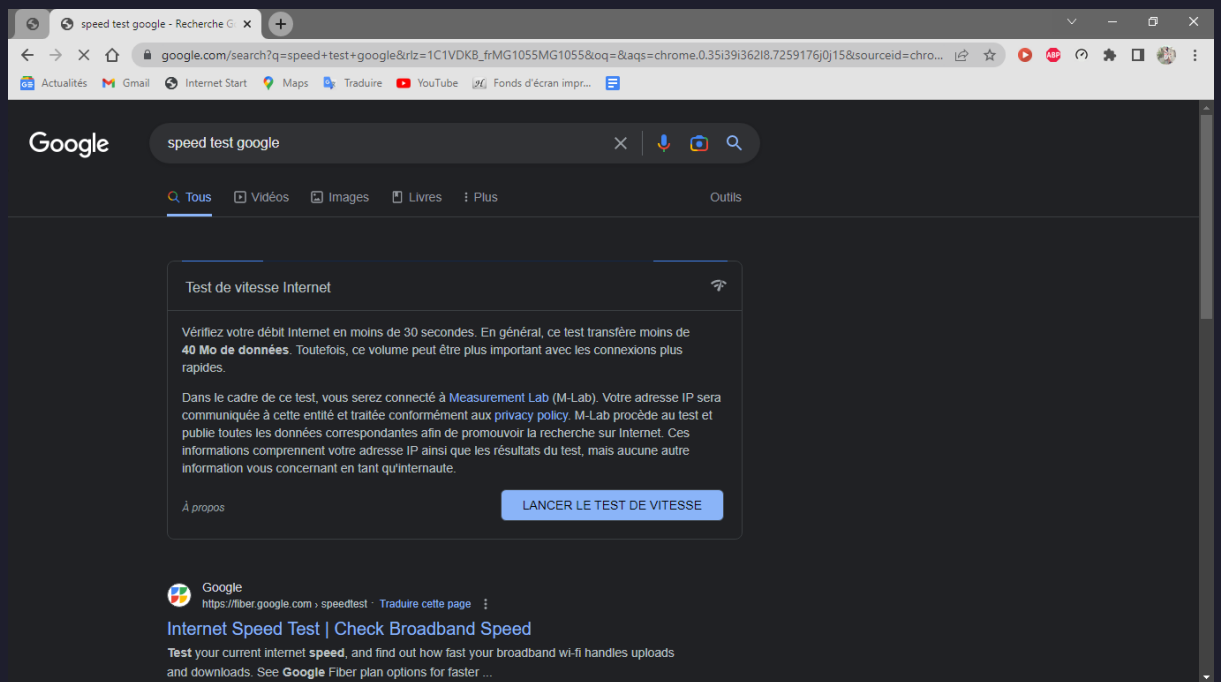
speed test google - Recherche G

google.com/search?q=speed+test+google&rlz=1C1VDKB_frMG1055MG1055&oq=&aqs=chrome.0.35i39i362l8.7259176j0j15&sourceid=chro...

Actualités Gmail Internet Start Maps Traduire YouTube Fonds d'écran impr...

Google

speed test google

Tous Vidéos Images Livres Plus Outils

Test de vitesse Internet

Vérifiez votre débit Internet en moins de 30 secondes. En général, ce test transfère moins de **40 Mo de données**. Toutefois, ce volume peut être plus important avec les connexions plus rapides.

Dans le cadre de ce test, vous serez connecté à Measurement Lab (M-Lab). Votre adresse IP sera communiquée à cette entité et traitée conformément aux privacy policy. M-Lab procède au test et publie toutes les données correspondantes afin de promouvoir la recherche sur Internet. Ces informations comprennent votre adresse IP ainsi que les résultats du test, mais aucune autre information vous concernant en tant qu'internaute.

À propos

LANCER LE TEST DE VITESSE

Google
https://fiber.google.com › speedtest · Traduire cette page

Internet Speed Test | Check Broadband Speed

**Test** your current internet **speed**, and find out how fast your broadband wi-fi handles uploads and downloads. See **Google** Fiber plan options for faster ...